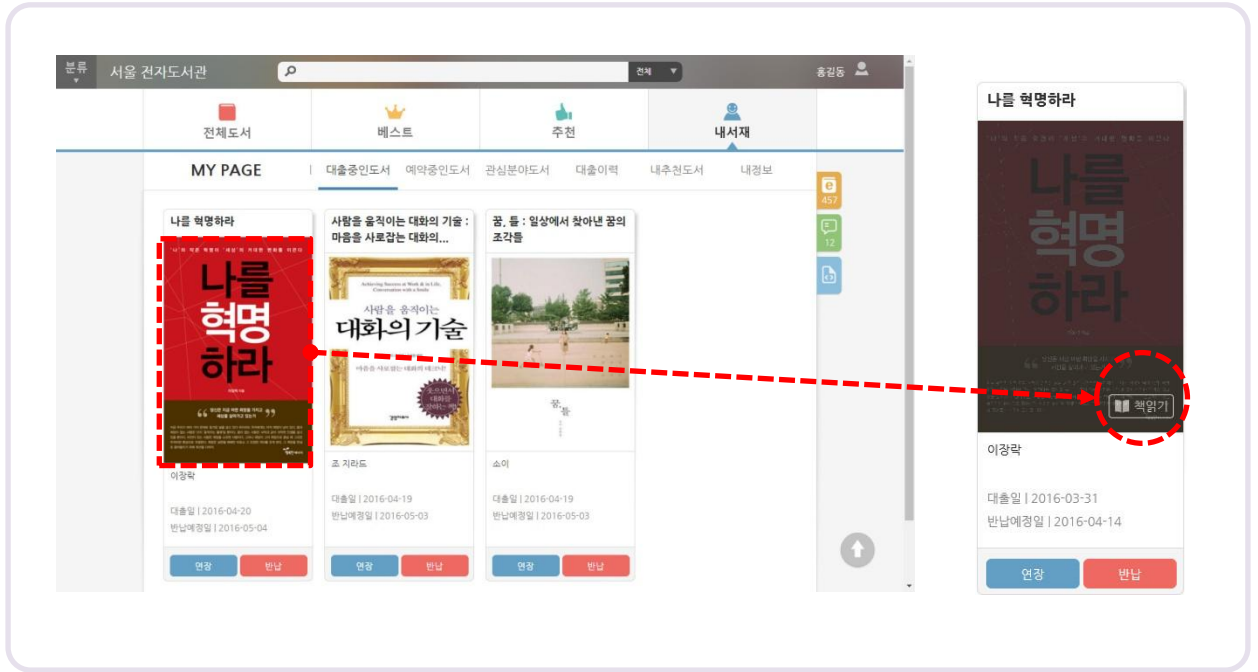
분류
서울 전자도서관
전체
홍길동

전체도서
베스트
추천
내서재

MY PAGE | 대출중인도서 예약중인도서 관심분야도서 대출이력 내추천도서 내정보

e 457
12

나를 혁명하라
나를 혁명하라
이장락

대출일 | 2016-04-20
반납예정일 | 2016-05-04
연장 반납

사람을 움직이는 대화의 기술 : 마음을 사로잡는 대화의...
Achieving Success at Work & in Life, Conversation with a Smile
사람을 움직이는
대화의 기술
마음을 사로잡는 대화의 테크닉
조 지라드

대출일 | 2016-04-19
반납예정일 | 2016-05-03
연장 반납

꿈, 틈 : 일상에서 찾아낸 꿈의 조각들
꿈, 틈
소이

대출일 | 2016-04-19
반납예정일 | 2016-05-03
연장 반납

나를 혁명하라
나를 혁명하라
책읽기
이장락

대출일 | 2016-03-31
반납예정일 | 2016-04-14
연장 반납